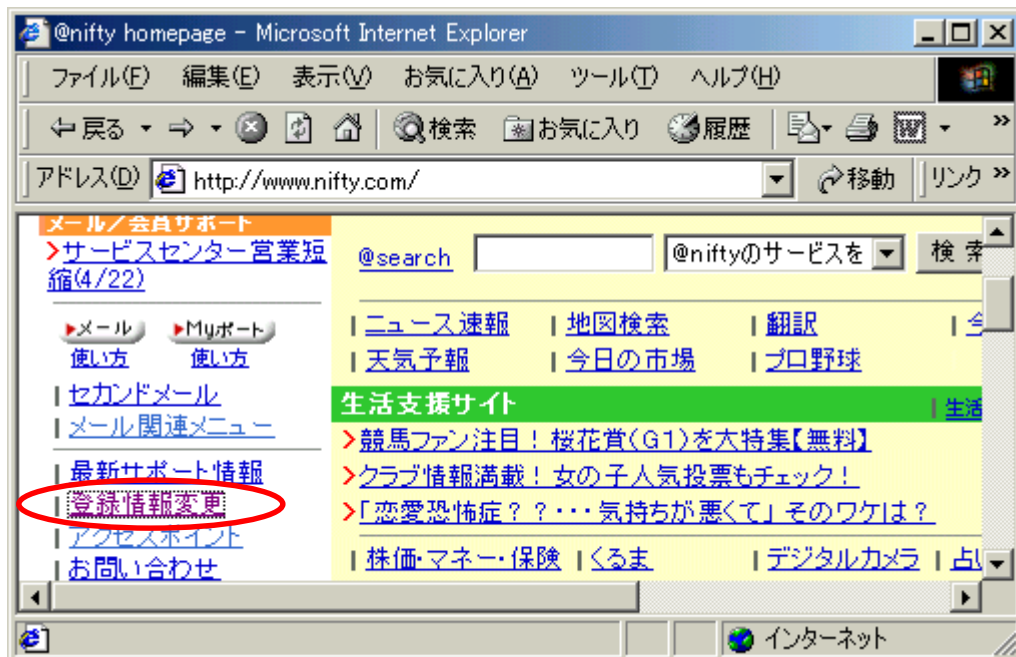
@nifty homepage - Microsoft Internet Explorer

ファイル(F) 編集(E) 表示(V) お気に入り(A) ツール(T) ヘルプ(H)

⇦戻る ⇨ 検索 お気に入り 履歴

アドレス(D) http://www.nifty.com/ 移動 リンク »

メール／会員サポート
>サービスセンター営業短縮(4/22)

▸メール 使い方 ▸Myポート 使い方

セカンドメール
メール関連メニュー

最新サポート情報
登録情報変更
アクセスポイント
お問い合わせ

@search @niftyのサービスを 検索

ニュース速報 地図検索 翻訳
天気予報 今日の市場 プロ野球

生活支援サイト 生活

>競馬ファン注目！桜花賞（G1）を大特集【無料】
>クラブ情報満載！女の子人気投票もチェック！
>「恋愛恐怖症？？・・・気持ちが悪くて」そのワケは？

株価・マネー・保険 くるま デジタルカメラ 占い

インターネット